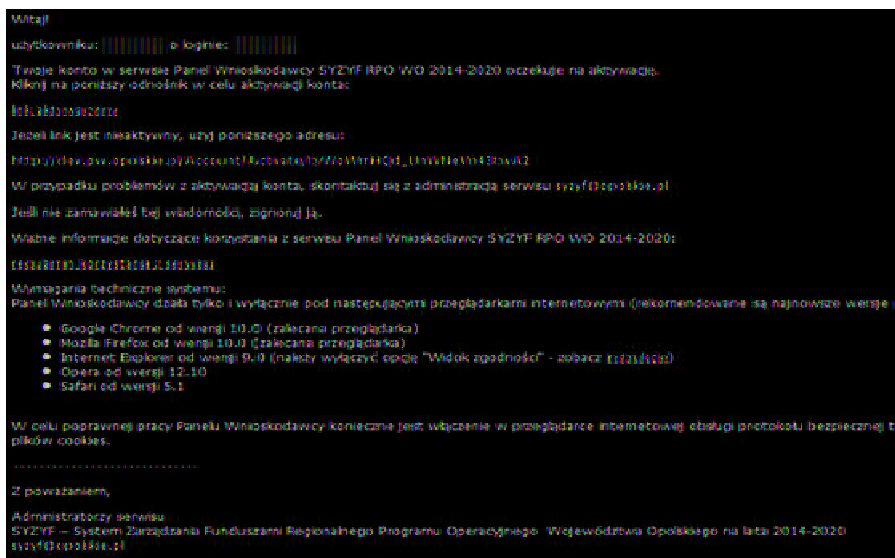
Witaj!

użytkowniku: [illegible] o loginie: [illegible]

Twoje konto w serwsie Panel Wnioskodawcy SYZYF RPO WO 2014-2020 oczekuje na aktywację.
Kliknij na poniższy odnośnik w celu aktywacji konta:

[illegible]

Jeżeli link jest nieaktywny, użyj poniższego adresu:

http://dev.pw.opolskie.pl/Account/Activate/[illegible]

W przypadku problemów z aktywacją konta, skontaktuj się z administracją serwisu syzyf@opolskie.pl

Jeśli nie zamawiałeś tej wiadomości, zignoruj ją.

Ważne informacje dotyczące korzystania z serwsu Panel Wnioskodawcy SYZYF RPO WO 2014-2020:

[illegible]

Wymagania techniczne systemu:
Panel Wnioskodawcy działa tylko i wyłącznie pod następującymi przeglądarkami internetowymi (rekomendowane są najnowsze wersje

- Google Chrome od wersji 10.0 (zalecana przeglądarka)
- Mozilla Firefox od wersji 10.0 (zalecana przeglądarka)
- Internet Explorer od wersji 9.0 (należy wyłączyć opcję "Widok zgodności" - zobacz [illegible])
- Opera od wersji 12.10
- Safari od wersji 5.1

W celu poprawnej pracy Panelu Wnioskodawcy konieczne jest włączenie w przeglądarce internetowej obsługi protokołu bezpiecznej t plików cookies.

..............................

Z poważaniem,

Administratorzy serwisu
SYZYF – System Zarządzania Funduszami Regionalnego Programu Operacyjnego Województwa Opolskiego na lata 2014-2020
syzyf@opolskie.pl